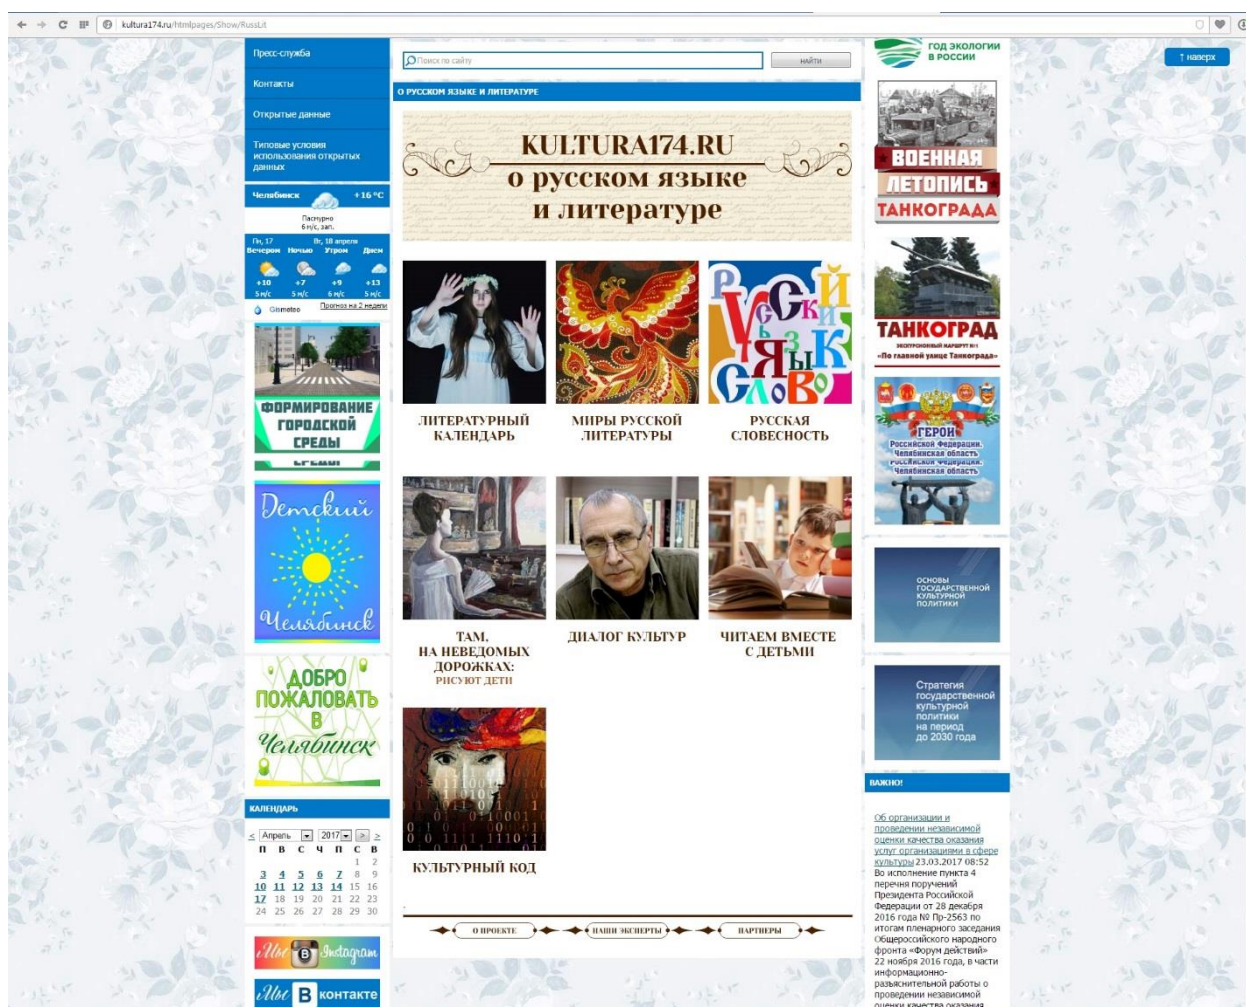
kultura174.ru/htmlpages/Show/RussLit

Пресс-служба
Контакты
Открытые данные
Типовые условия использования открытых данных

Челябинск +16 °C
Пасмурно
6 м/с, зап.
Пн, 17 Вечером +10 5 м/с
Ночью +7 5 м/с
Вт, 18 апреля Утром +9 6 м/с
Днем +13 5 м/с
Gismeteo Прогноз на 2 недели

ФОРМИРОВАНИЕ ГОРОДСКОЙ СРЕДЫ

Детский Челябинск

ДОБРО ПОЖАЛОВАТЬ В Челябинск

КАЛЕНДАРЬ
Апрель 2017

| П | В | С | Ч | П | С | В |
|---|---|---|---|---|---|---|
| | | | | | 1 | 2 |
| 3 | 4 | 5 | 6 | 7 | 8 | 9 |
| 10 | 11 | 12 | 13 | 14 | 15 | 16 |
| 17 | 18 | 19 | 20 | 21 | 22 | 23 |
| 24 | 25 | 26 | 27 | 28 | 29 | 30 |

Мы Instagram
Мы В контакте

Поиск по сайту
найти

О РУССКОМ ЯЗЫКЕ И ЛИТЕРАТУРЕ

KULTURA174.RU
о русском языке
и литературе

ЛИТЕРАТУРНЫЙ КАЛЕНДАРЬ
МИРЫ РУССКОЙ ЛИТЕРАТУРЫ
РУССКИЙ ЯЗЫК СЛОВО
РУССКАЯ СЛОВЕСНОСТЬ
ТАМ, НА НЕВЕДОМЫХ ДОРОЖКАХ: РИСУЮТ ДЕТИ
ДИАЛОГ КУЛЬТУР
ЧИТАЕМ ВМЕСТЕ С ДЕТЬМИ
КУЛЬТУРНЫЙ КОД

О ПРОЕКТЕ
НАШИ ЭКСПЕРТЫ
ПАРТНЕРЫ

ГОД ЭКОЛОГИИ В РОССИИ

ВОЕННАЯ ЛЕТОПИСЬ ТАНКОГРАДА

ТАНКОГРАД
ЭКСКУРСИОННЫЙ МАРШРУТ
«По главной улице Танкограда»

ГЕРОИ
Российской Федерации, Челябинская область

ОСНОВЫ ГОСУДАРСТВЕННОЙ КУЛЬТУРНОЙ ПОЛИТИКИ

Стратегия государственной культурной политики на период до 2030 года

ВАЖНО!

Об организации и проведении независимой оценки качества оказания услуг организациями в сфере культуры 23.03.2017 08:52
Во исполнение пункта 4 перечня поручений Президента Российской Федерации от 28 декабря 2016 года № Пр-2563 по итогам пленарного заседания Общероссийского народного фронта «Форум действий» 22 ноября 2016 года, в части информационно-разъяснительной работы о проведении независимой оценки качества оказания

↑ наверх